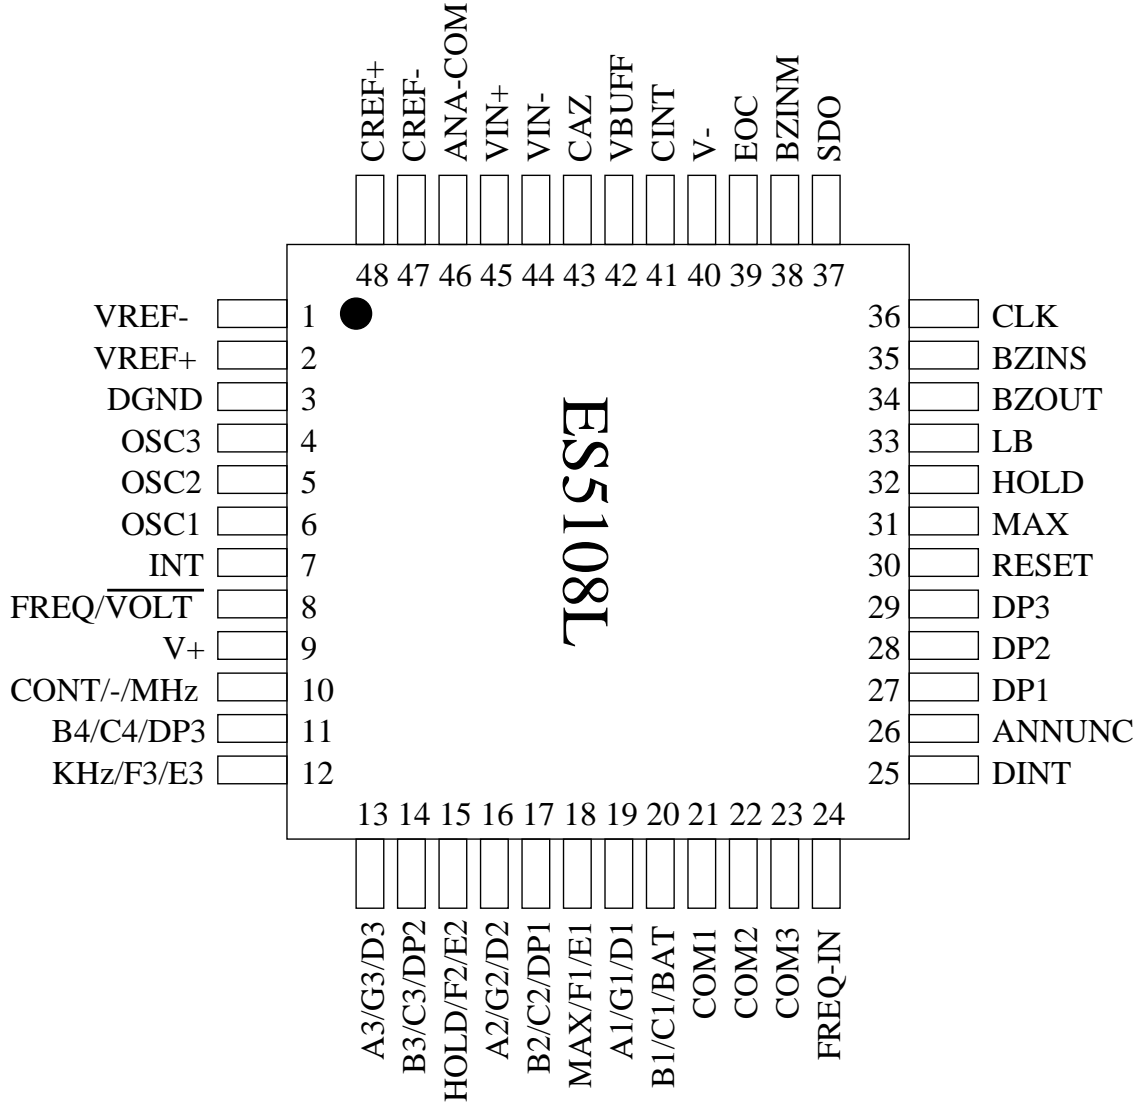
CREF+ CREF- ANA-COM VIN+ VIN- CAZ VBUFF CINT V- EOC BZINM SDO

48 47 46 45 44 43 42 41 40 39 38 37

VREF- 1
VREF+ 2
DGND 3
OSC3 4
OSC2 5
OSC1 6
INT 7
FREQ/$\overline{\text{VOLT}}$ 8
V+ 9
CONT/-/MHz 10
B4/C4/DP3 11
KHz/F3/E3 12

ES5108L

36 CLK
35 BZINS
34 BZOUT
33 LB
32 HOLD
31 MAX
30 RESET
29 DP3
28 DP2
27 DP1
26 ANNUNC
25 DINT

13 14 15 16 17 18 19 20 21 22 23 24

A3/G3/D3 B3/C3/DP2 HOLD/F2/E2 A2/G2/D2 B2/C2/DP1 MAX/F1/E1 A1/G1/D1 B1/C1/BAT COM1 COM2 COM3 FREQ-IN